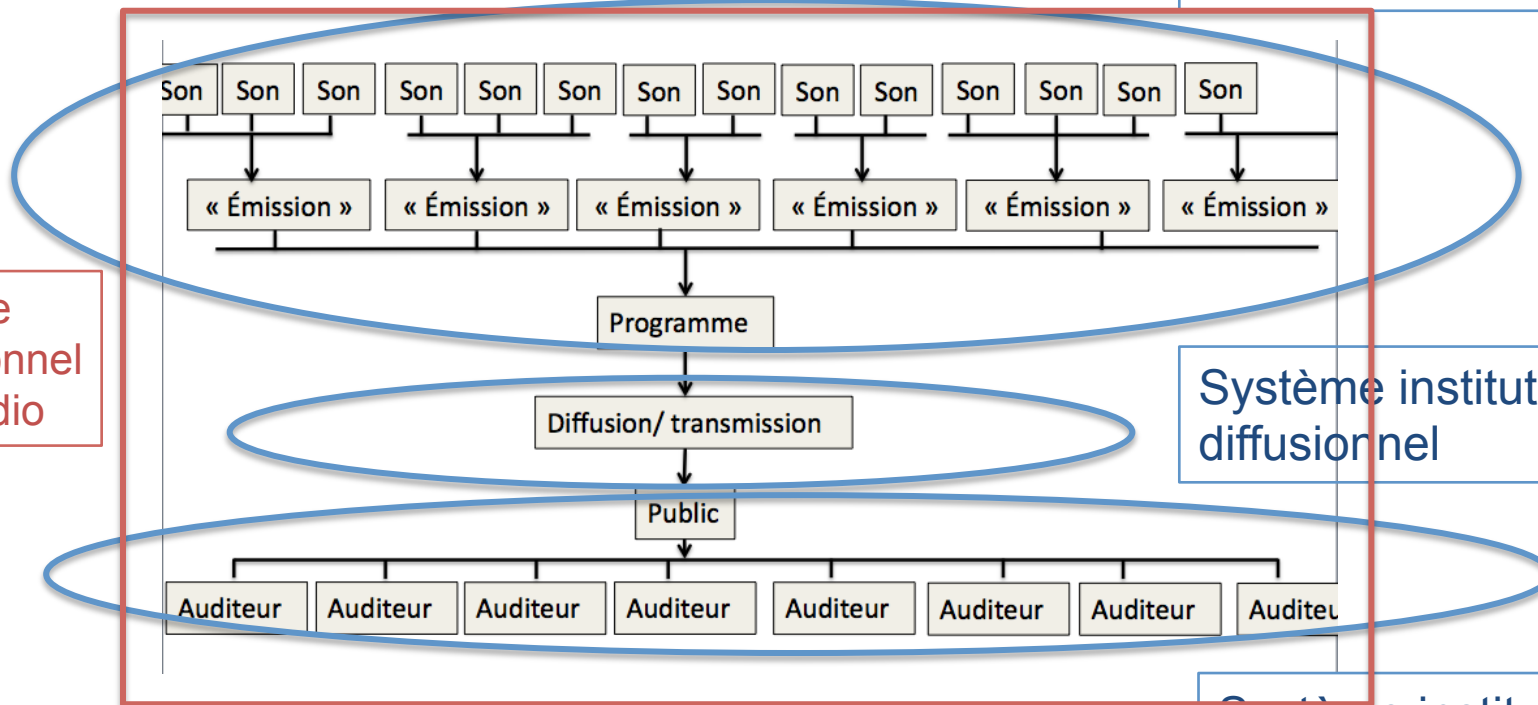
e
onnel
dio

Son Son Son Son Son Son Son Son Son Son Son Son Son Son

« Émission » « Émission » « Émission » « Émission » « Émission » « Émission »

Programme

Diffusion/ transmission

Public

Auditeur Auditeur Auditeur Auditeur Auditeur Auditeur Auditeur Auditeu

Système institut
diffusionnel

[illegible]